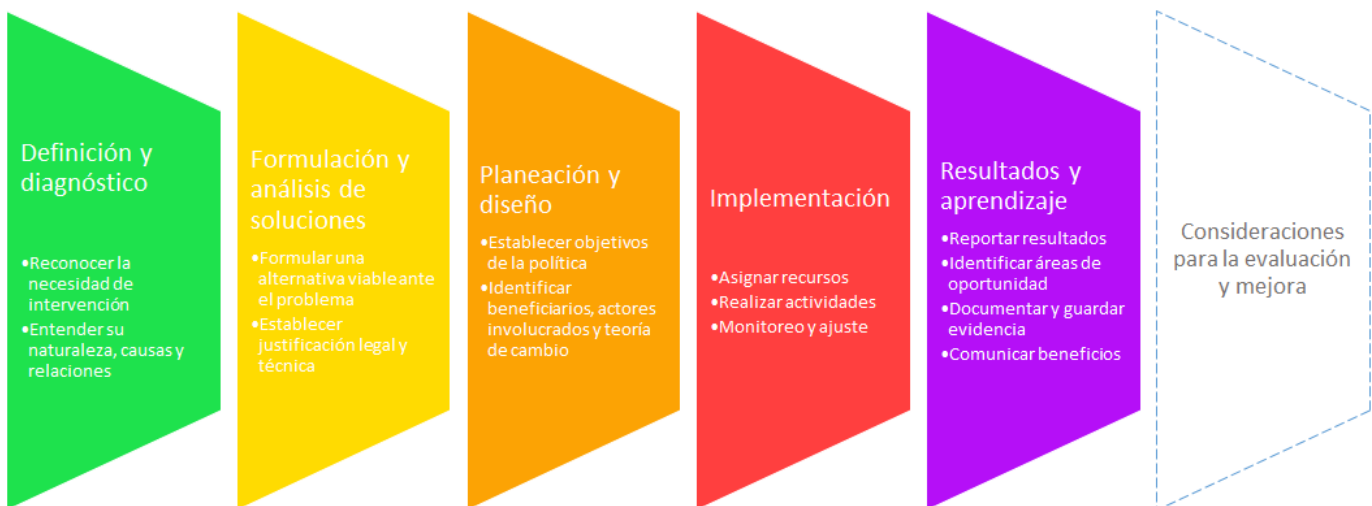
Definición y diagnóstico

•Reconocer la necesidad de intervención
•Entender su naturaleza, causas y relaciones

Formulación y análisis de soluciones

•Formular una alternativa viable ante el problema
•Establecer justificación legal y técnica

Planeación y diseño

•Establecer objetivos de la política
•Identificar beneficiarios, actores involucrados y teoría de cambio

Implementación

•Asignar recursos
•Realizar actividades
•Monitoreo y ajuste

Resultados y aprendizaje

•Reportar resultados
•Identificar áreas de oportunidad
•Documentar y guardar evidencia
•Comunicar beneficios

Consideraciones para la evaluación y mejora